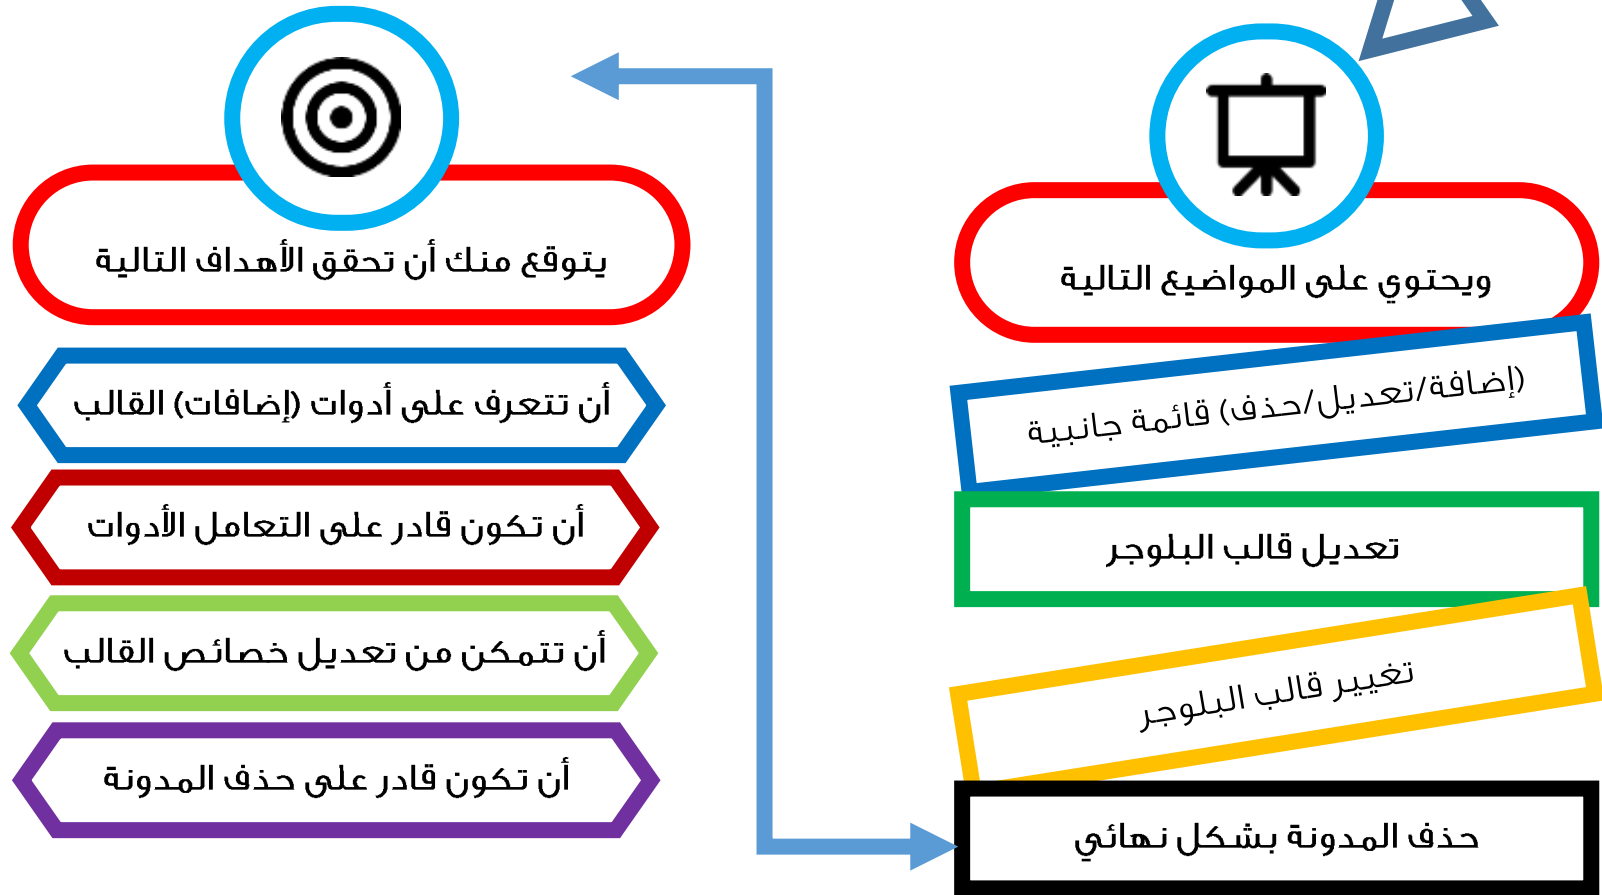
ويحتوي على المواضيع التالية

(إضافة/تعديل/حذف) قائمة جانبية

تعديل قالب البلوجر

تغيير قالب البلوجر

حذف المدونة بشكل نهائي

يتوقع منك أن تحقق الأهداف التالية

أن تتعرف على أدوات (إضافات) القالب

أن تكون قادر على التعامل الأدوات

أن تتمكن من تعديل خصائص القالب

أن تكون قادر على حذف المدونة